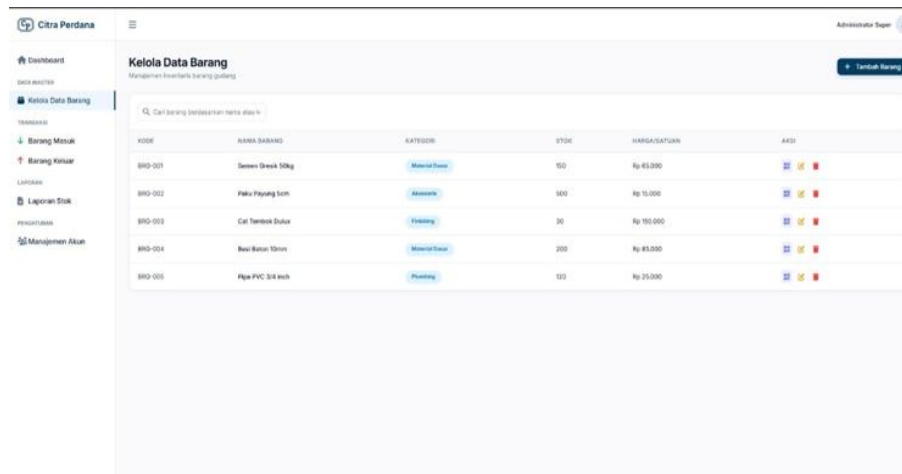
Citra Perdana

Dashboard

DATA MASTER

Kelola Data Barang

TRANSAKSI

Barang Masuk

Barang Keluar

LAPORAN

Laporan Stok

PENGATURAN

Manajemen Akun

Administrator Super

Kelola Data Barang

Manajemen inventaris barang gudang

+ Tambah Barang

Cari barang berdasarkan nama atau k

| KODE | NAMA BARANG | KATEGORI | STOK | HARGA/SATUAN | AKSI |
|---|---|---|---|---|---|
| BRG-001 | Semen Gresik 50kg | Material Dasar | 150 | Rp 65.000 | |
| BRG-002 | Paku Payung 5cm | Aksesoris | 500 | Rp 15.000 | |
| BRG-003 | Cat Tembok Dulux | Finishing | 30 | Rp 150.000 | |
| BRG-004 | Besi Beton 10mm | Material Dasar | 200 | Rp 85.000 | |
| BRG-005 | Pipa PVC 3/4 inch | Plumbing | 120 | Rp 25.000 | |